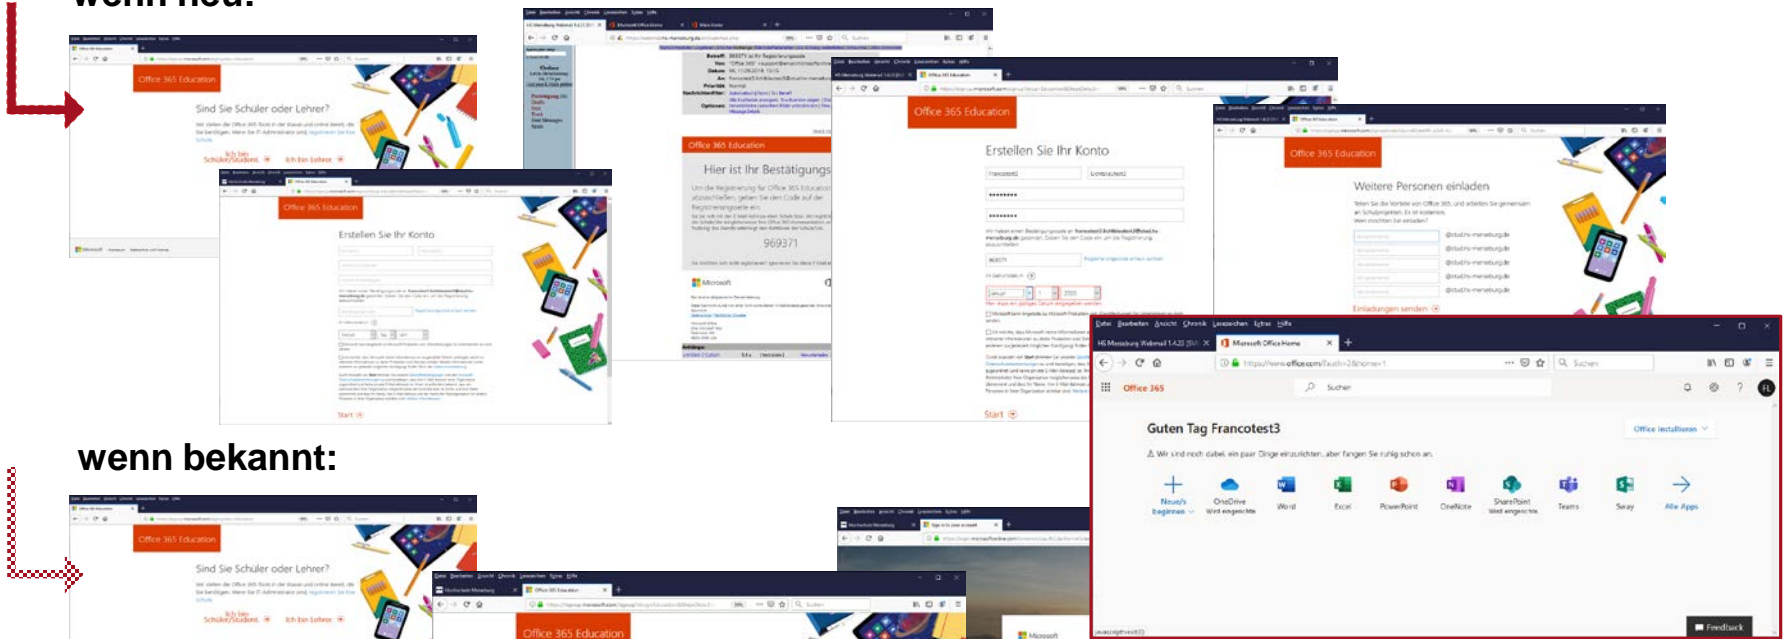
wenn neu:

Office 365 Education

Sind Sie Schüler oder Lehrer?

Ich bin Schüler/Student.

Ich bin Lehrer.

Office 365 Education

Erstellen Sie Ihr Konto

Start

Office 365 Education

Hier ist Ihr Bestätigungs

969371

Microsoft

Office 365 Education

Erstellen Sie Ihr Konto

Start

Office 365 Education

Weitere Personen einladen

@stud.hs-merseburg.de

@stud.hs-merseburg.de

@stud.hs-merseburg.de

@stud.hs-merseburg.de

@stud.hs-merseburg.de

Einladungen senden

Datei Bearbeiten Ansicht Chronik Lesezeichen Extras Hilfe

HS Merseburg Webmail 1.4.20 [SV] ×

Microsoft Office Home ×

Suchen

Office 365

Suchen

Guten Tag Francotest3

Office installieren

Wir sind noch dabei, ein paar Dinge einzurichten, aber fangen Sie ruhig schon an.

Neu/s beginnen

OneDrive Wird eingerichtet

Word

Excel

PowerPoint

OneNote

SharePoint Wird eingerichtet

Teams

Sway

Alle Apps

Feedback

wenn bekannt:

Office 365 Education

Sind Sie Schüler oder Lehrer?

Ich bin Schüler/Student.

Ich bin Lehrer.

Office 365 Education

Microsoft